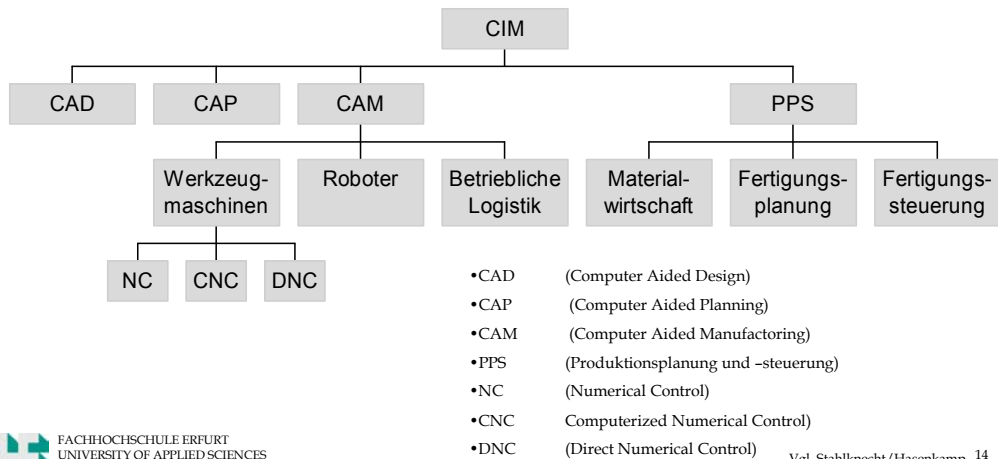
CIM

CAD

CAP

CAM

PPS

Werkzeugmaschinen

Roboter

Betriebliche Logistik

Materialwirtschaft

Fertigungsplanung

Fertigungssteuerung

NC

CNC

DNC

•CAD (Computer Aided Design)
•CAP (Computer Aided Planning)
•CAM (Computer Aided Manufactoring)
•PPS (Produktionsplanung und –steuerung)
•NC (Numerical Control)
•CNC Computerized Numerical Control)
•DNC (Direct Numerical Control)

FACHHOCHSCHULE ERFURT
UNIVERSITY OF APPLIED SCIENCES

Vgl. Stahlknecht/Hasenkamp 14